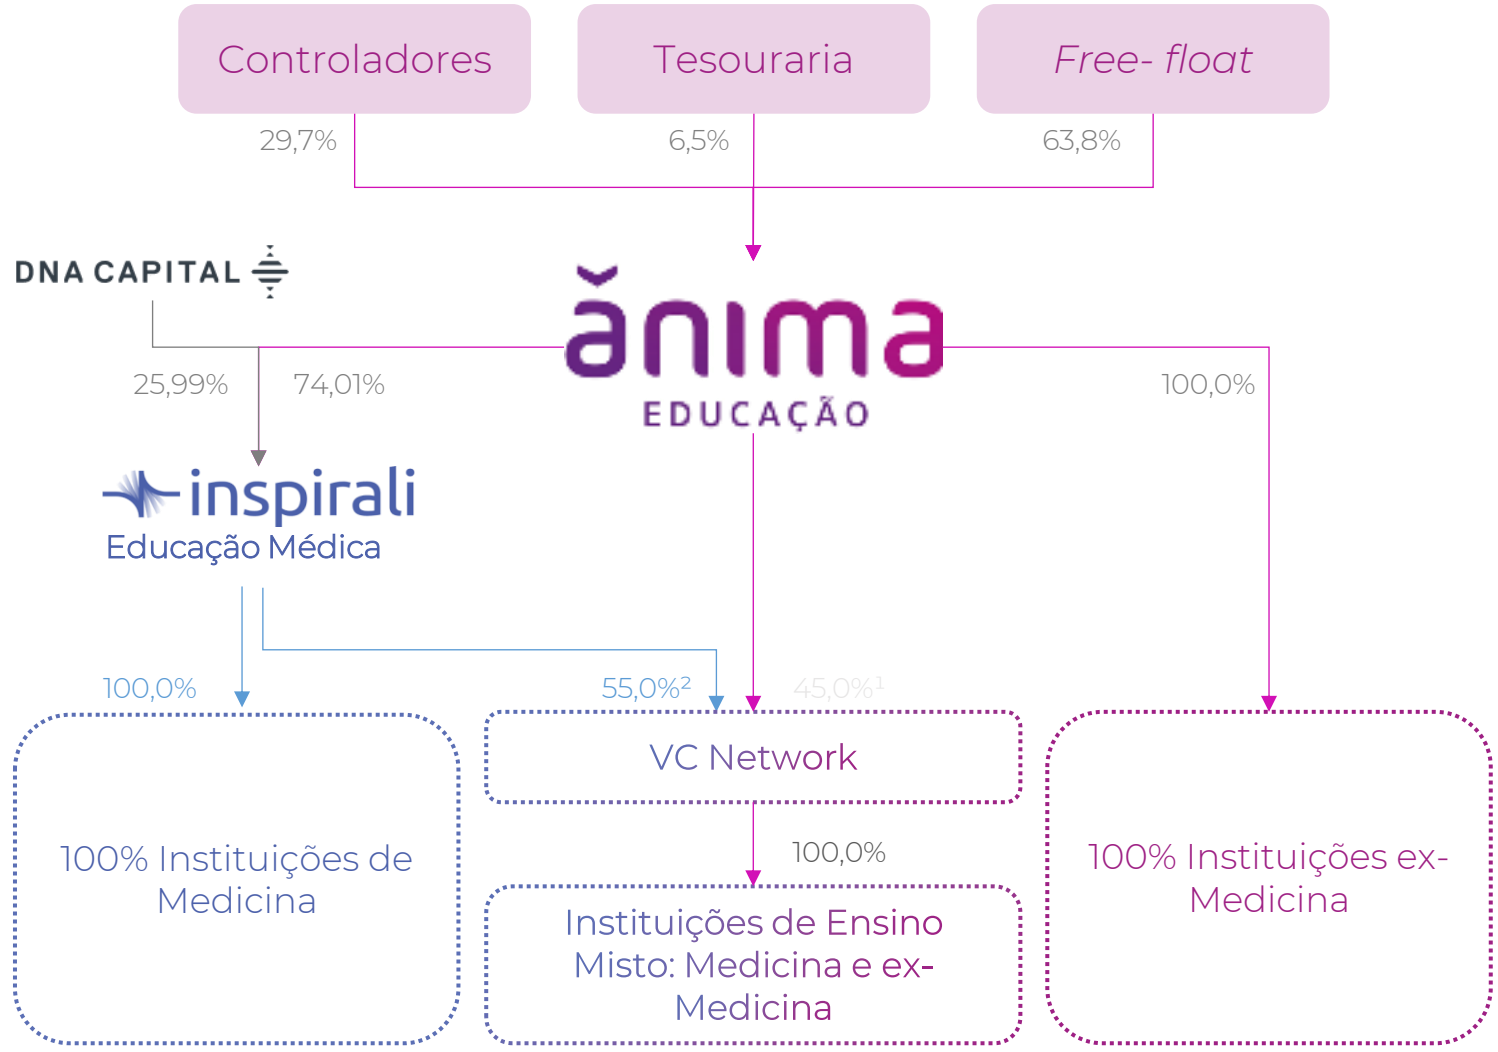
Controladores

Tesouraria

*Free- float*

29,7%

6,5%

63,8%

DNA CAPITAL

ânima
EDUCAÇÃO

25,99%

74,01%

100,0%

inspirali
Educação Médica

100,0%

55,0%$^2$

45,0%$^1$

VC Network

100,0%

100% Instituições de Medicina

Instituições de Ensino Misto: Medicina e ex-Medicina

100% Instituições ex-Medicina